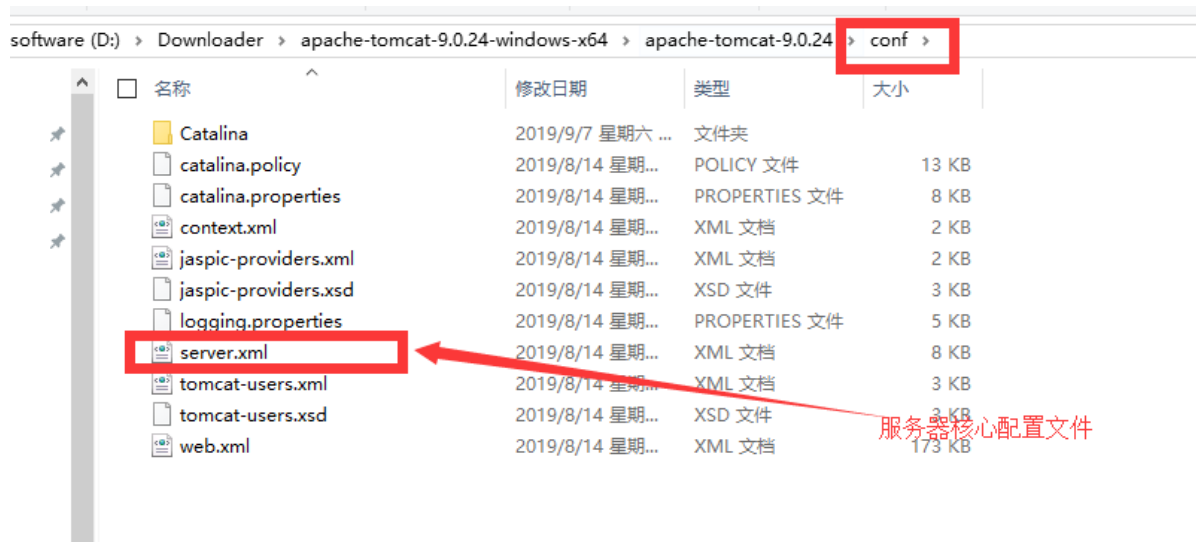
software (D:) › Downloader › apache-tomcat-9.0.24-windows-x64 › apache-tomcat-9.0.24 › conf ›

| 名称 | 修改日期 | 类型 | 大小 |
|---|---|---|---|
| Catalina | 2019/9/7 星期六 ... | 文件夹 | |
| catalina.policy | 2019/8/14 星期... | POLICY 文件 | 13 KB |
| catalina.properties | 2019/8/14 星期... | PROPERTIES 文件 | 8 KB |
| context.xml | 2019/8/14 星期... | XML 文档 | 2 KB |
| jaspic-providers.xml | 2019/8/14 星期... | XML 文档 | 2 KB |
| jaspic-providers.xsd | 2019/8/14 星期... | XSD 文件 | 3 KB |
| logging.properties | 2019/8/14 星期... | PROPERTIES 文件 | 5 KB |
| server.xml | 2019/8/14 星期... | XML 文档 | 8 KB |
| tomcat-users.xml | 2019/8/14 星期... | XML 文档 | 3 KB |
| tomcat-users.xsd | 2019/8/14 星期... | XSD 文件 | 3 KB |
| web.xml | 2019/8/14 星期... | XML 文档 | 173 KB |

服务器核心配置文件